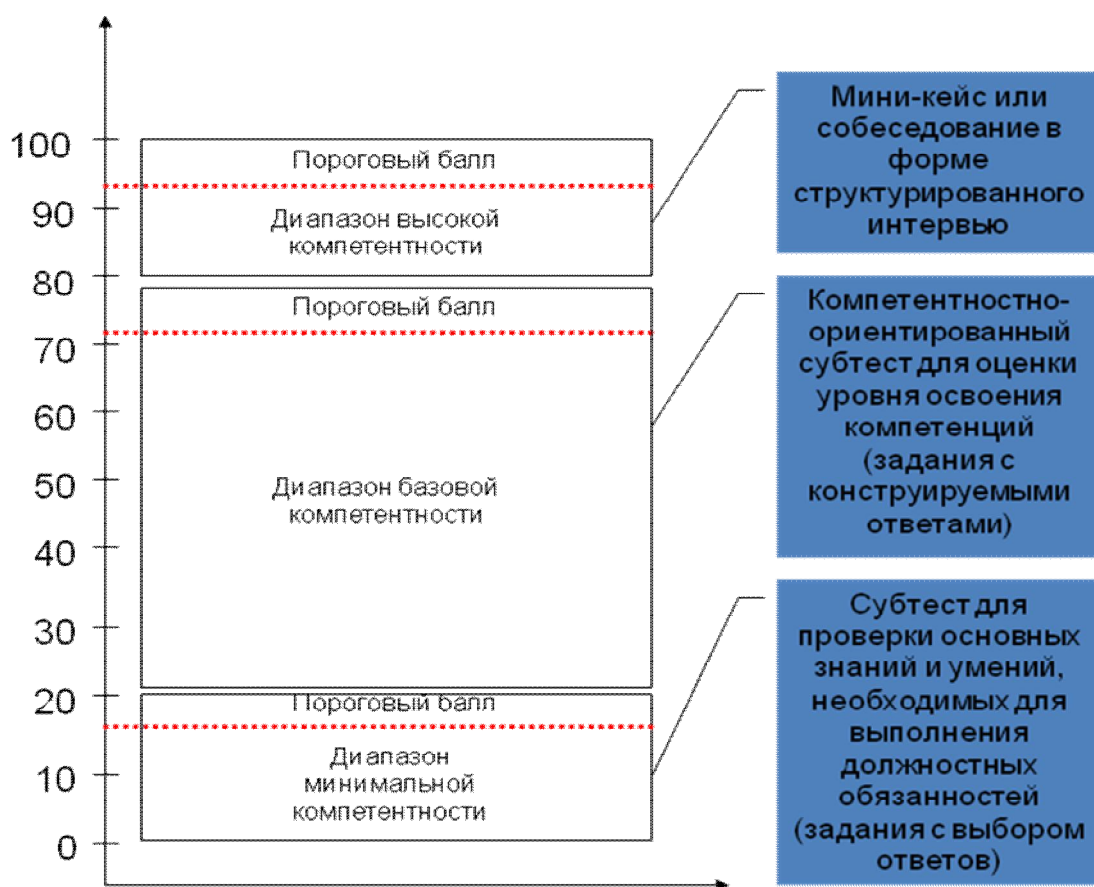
100
90
80
70
60
50
40
30
20
10
0

Пороговый балл
Диапазон высокой компетентности

Пороговый балл
Диапазон базовой компетентности

Пороговый балл
Диапазон минимальной компетентности

Мини-кейс или собеседование в форме структурированного интервью

Компетентностно-ориентированный субтест для оценки уровня освоения компетенций (задания с конструируемыми ответами)

Субтест для проверки основных знаний и умений, необходимых для выполнения должностных обязанностей (задания с выбором ответов)